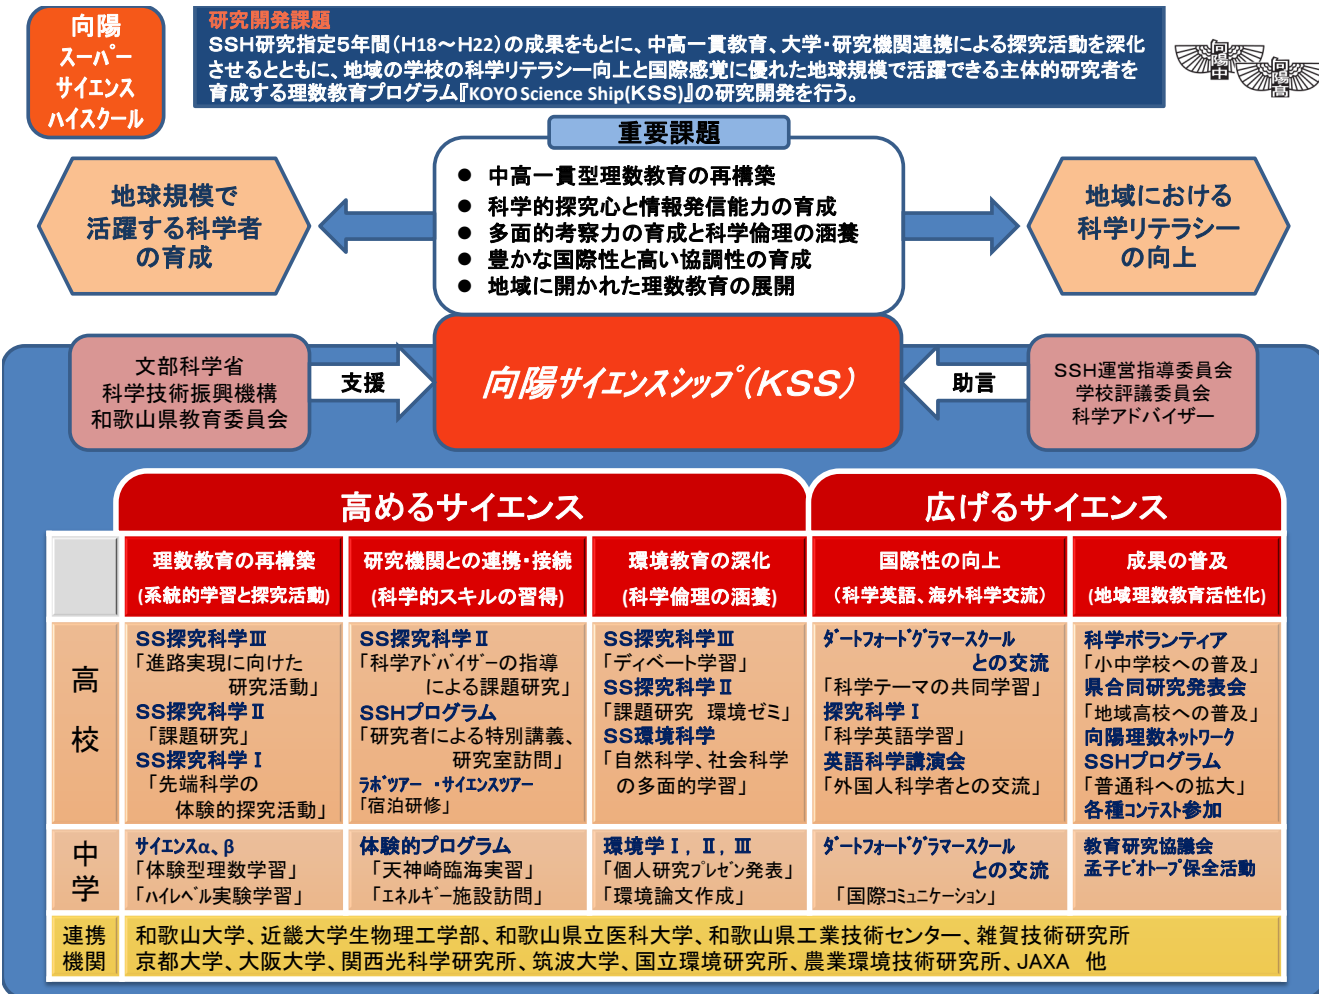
向陽
スーパー
サイエンス
ハイスクール

研究開発課題
SSH研究指定5年間（H18〜H22）の成果をもとに、中高一貫教育、大学・研究機関連携による探究活動を深化させるとともに、地域の学校の科学リテラシー向上と国際感覚に優れた地球規模で活躍できる主体的研究者を育成する理数教育プログラム『KOYO Science Ship(KSS)』の研究開発を行う。

向陽中　向陽高

重要課題
● 中高一貫型理数教育の再構築
● 科学的探究心と情報発信能力の育成
● 多面的考察力の育成と科学倫理の涵養
● 豊かな国際性と高い協調性の育成
● 地域に開かれた理数教育の展開

地球規模で活躍する科学者の育成

地域における科学リテラシーの向上

文部科学省
科学技術振興機構
和歌山県教育委員会

支援

向陽サイエンスシップ（KSS）

助言

SSH運営指導委員会
学校評議委員会
科学アドバイザー

高めるサイエンス

広げるサイエンス

| | 理数教育の再構築（系統的学習と探究活動） | 研究機関との連携・接続（科学的スキルの習得） | 環境教育の深化（科学倫理の涵養） | 国際性の向上（科学英語、海外科学交流） | 成果の普及（地域理数教育活性化） |
|---|---|---|---|---|---|
| 高校 | SS探究科学Ⅲ「進路実現に向けた研究活動」 SS探究科学Ⅱ「課題研究」 SS探究科学Ⅰ「先端科学の体験的探究活動」 | SS探究科学Ⅱ「科学アドバイザーの指導による課題研究」 SSHプログラム「研究者による特別講義、研究室訪問」 ラボツアー・サイエンスツアー「宿泊研修」 | SS探究科学Ⅲ「ディベート学習」 SS探究科学Ⅱ「課題研究　環境ゼミ」 SS環境科学「自然科学、社会科学の多面的学習」 | ダートフォードグラマースクールとの交流「科学テーマの共同学習」 探究科学Ⅰ「科学英語学習」 英語科学講演会「外国人科学者との交流」 | 科学ボランティア「小中学校への普及」 県合同研究発表会「地域高校への普及」 向陽理数ネットワーク SSHプログラム「普通科への拡大」 各種コンテスト参加 |
| 中学 | サイエンスα、β「体験型理数学習」「ハイレベル実験学習」 | 体験的プログラム「天神崎臨海実習」「エネルギー施設訪問」 | 環境学Ⅰ，Ⅱ，Ⅲ「個人研究プレゼン発表」「環境論文作成」 | ダートフォードグラマースクールとの交流「国際コミュニケーション」 | 教育研究協議会 孟子ビオトープ保全活動 |
| 連携機関 | 和歌山大学、近畿大学生物理工学部、和歌山県立医科大学、和歌山県工業技術センター、雑賀技術研究所 京都大学、大阪大学、関西光科学研究所、筑波大学、国立環境研究所、農業環境技術研究所、JAXA　他 | | | | |